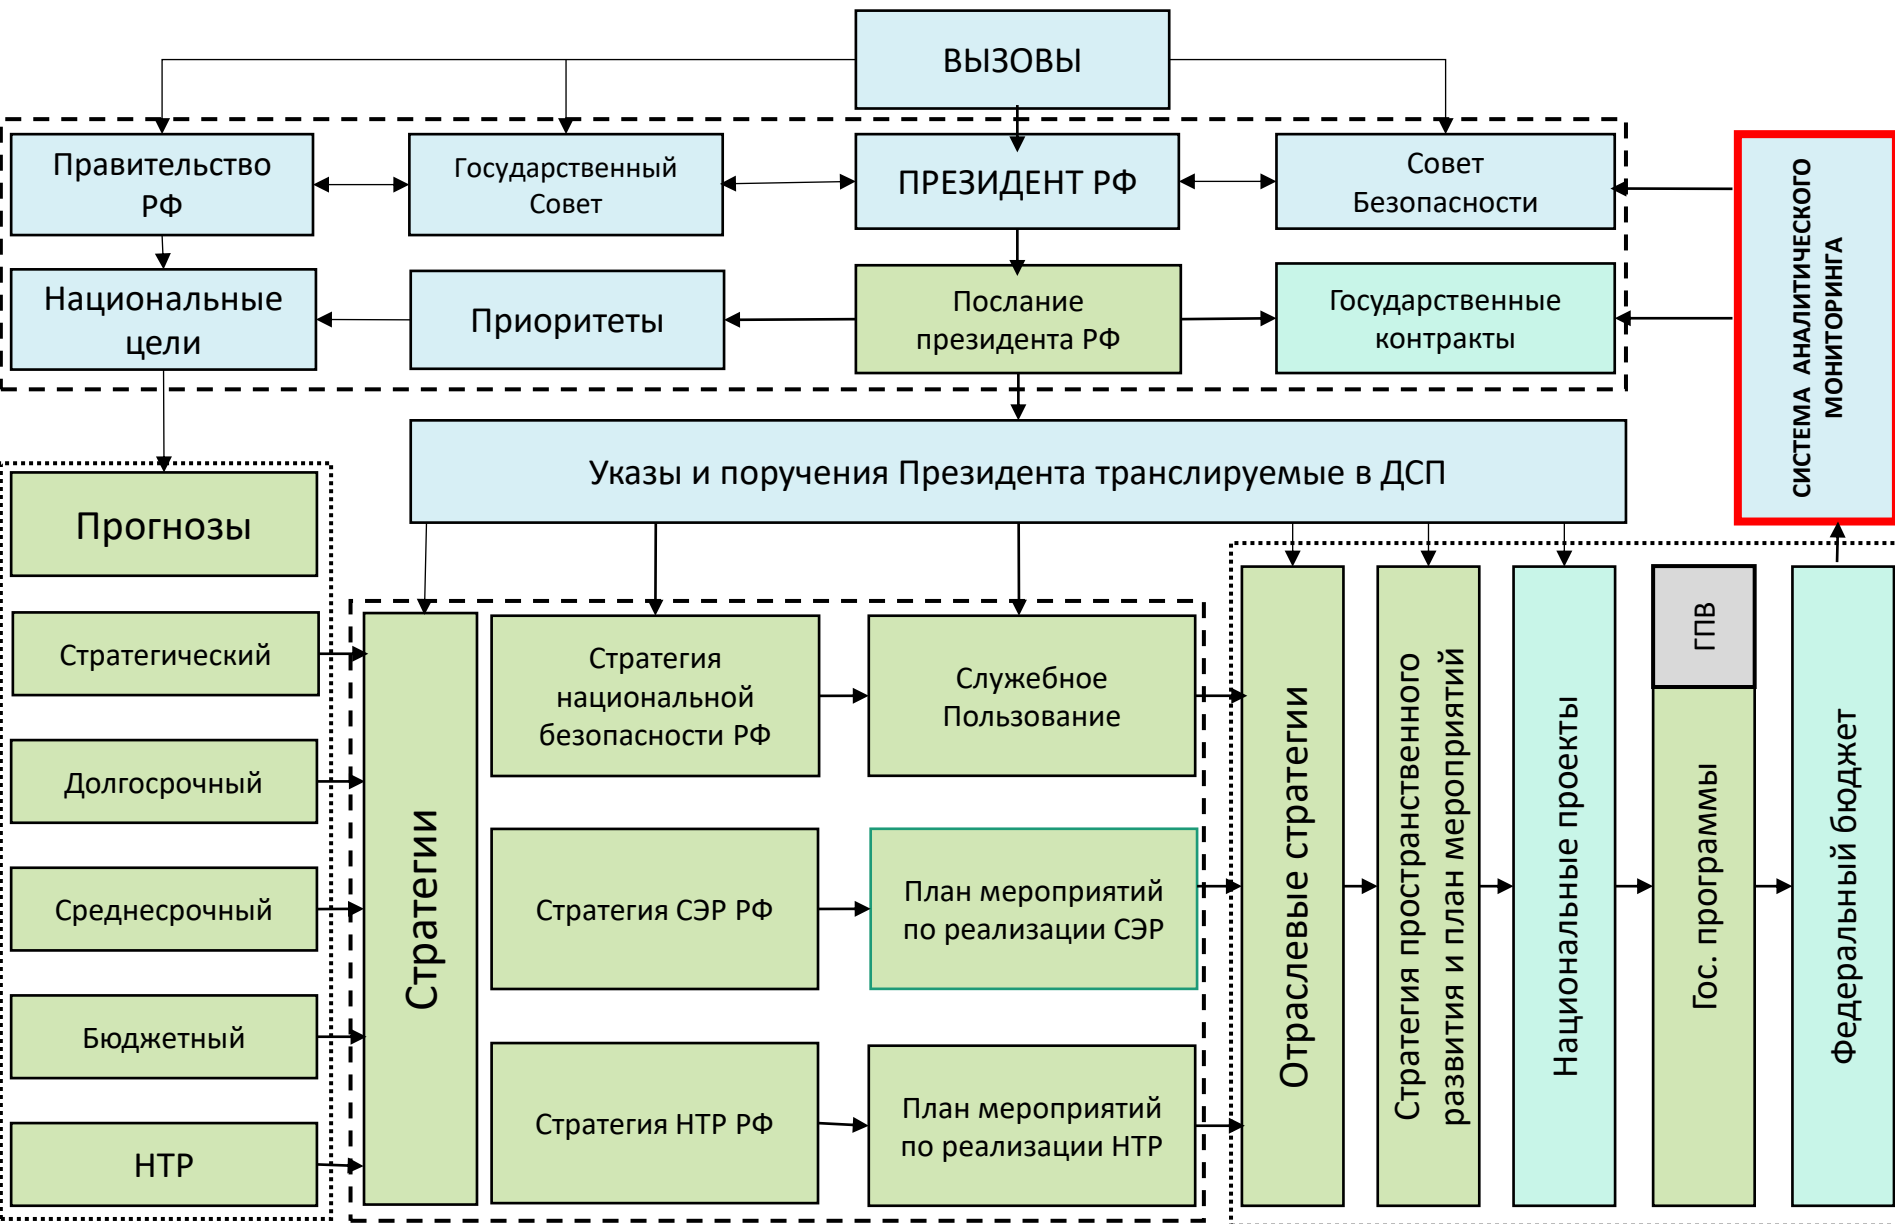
ВЫЗОВЫ

Правительство РФ

Государственный Совет

ПРЕЗИДЕНТ РФ

Совет Безопасности

СИСТЕМА АНАЛИТИЧЕСКОГО МОНИТОРИНГА

Национальные цели

Приоритеты

Послание президента РФ

Государственные контракты

Указы и поручения Президента транслируемые в ДСП

Прогнозы

Стратегический

Долгосрочный

Среднесрочный

Бюджетный

НТР

Стратегии

Стратегия национальной безопасности РФ

Служебное Пользование

Стратегия СЭР РФ

План мероприятий по реализации СЭР

Стратегия НТР РФ

План мероприятий по реализации НТР

Отраслевые стратегии

Стратегия пространственного развития и план мероприятий

Национальные проекты

ГПВ

Гос. программы

Федеральный бюджет